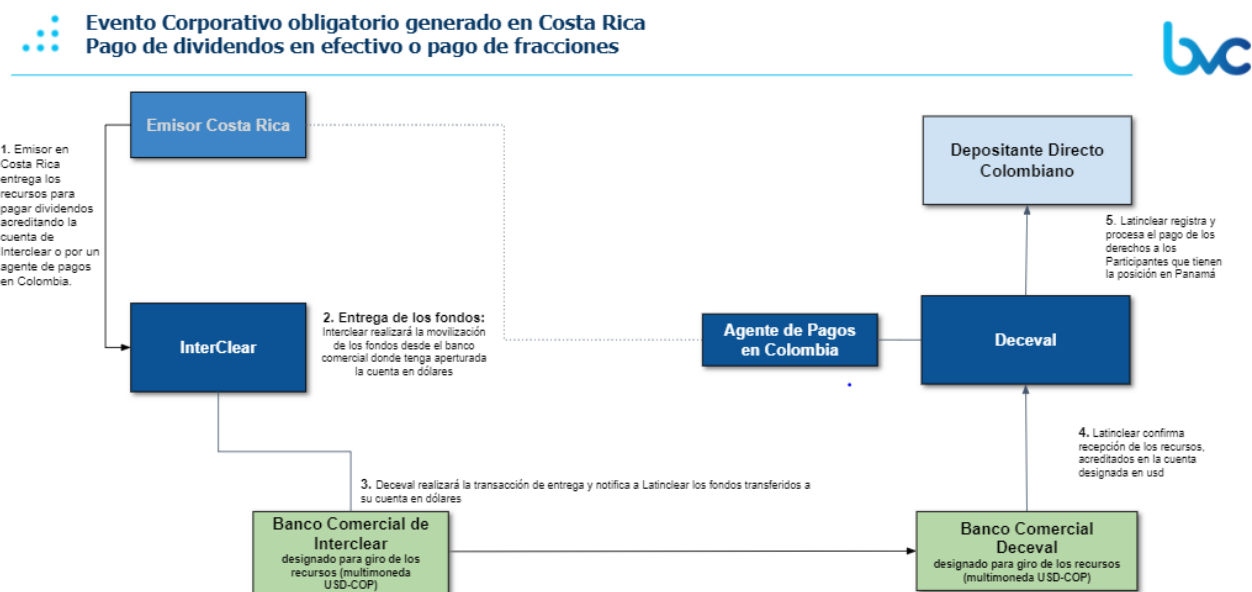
Evento Corporativo obligatorio generado en Costa Rica
Pago de dividendos en efectivo o pago de fracciones

bvc

Emisor Costa Rica

1. Emisor en Costa Rica entrega los recursos para pagar dividendos acreditando la cuenta de Interclear o por un agente de pagos en Colombia.

Depositante Directo Colombiano

5. Latinclear registra y procesa el pago de los derechos a los Participantes que tienen la posición en Panamá

InterClear

2. Entrega de los fondos: Interclear realizará la movilización de los fondos desde el banco comercial donde tenga aperturada la cuenta en dólares

Agente de Pagos en Colombia

Deceval

4. Latinclear confirma recepción de los recursos, acreditados en la cuenta designada en usd

3. Deceval realizará la transacción de entrega y notifica a Latinclear los fondos transferidos a su cuenta en dólares

Banco Comercial de Interclear
designado para giro de los recursos (multimoneda USD-COP)

Banco Comercial Deceval
designado para giro de los recursos (multimoneda USD-COP)